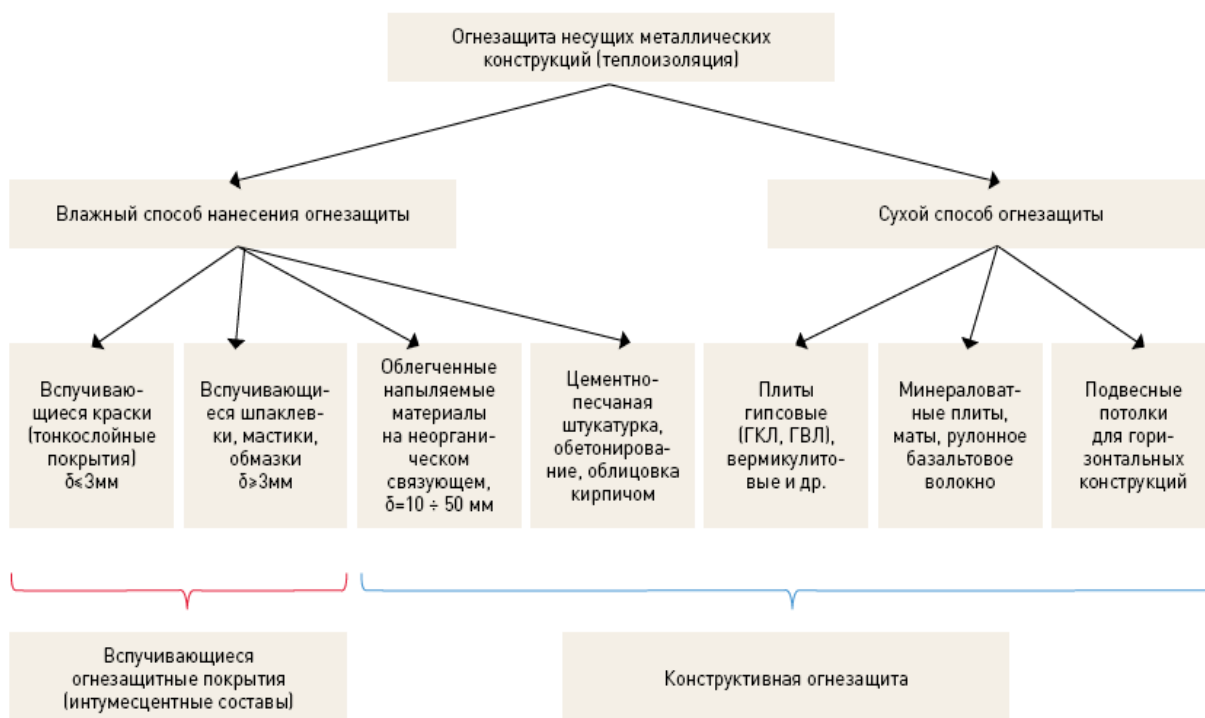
Огнезащита несущих металлических конструкций (теплоизоляция)

Влажный способ нанесения огнезащиты

Сухой способ огнезащиты

Вспучивающиеся краски (тонкослойные покрытия) $\delta \leqslant 3$мм

Вспучивающиеся шпаклевки, мастики, обмазки $\delta \geqslant 3$мм

Облегченные напыляемые материалы на неорганическом связующем, $\delta = 10 \div 50$ мм

Цементно-песчаная штукатурка, обетонирование, облицовка кирпичом

Плиты гипсовые (ГКЛ, ГВЛ), вермикулитовые и др.

Минераловатные плиты, маты, рулонное базальтовое волокно

Подвесные потолки для горизонтальных конструкций

Вспучивающиеся огнезащитные покрытия (интумесцентные составы)

Конструктивная огнезащита